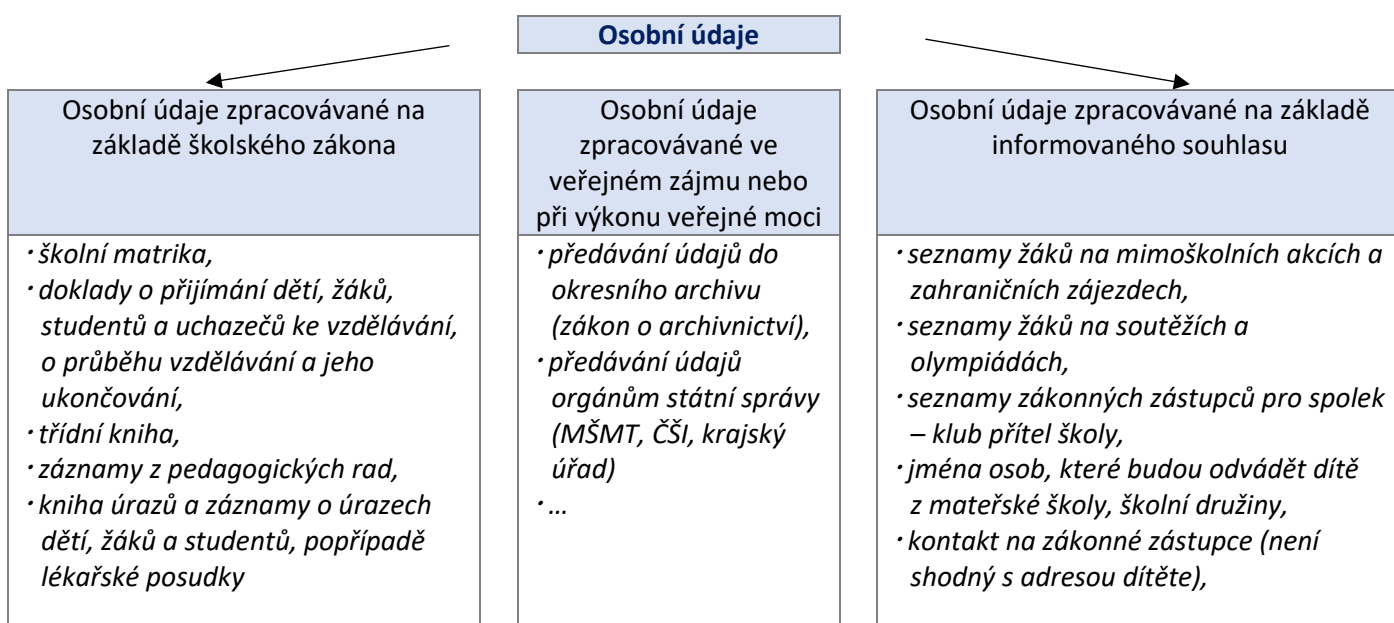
Osobní údaje

Osobní údaje zpracovávané na základě školského zákona

- školní matrika,
- doklady o přijímání dětí, žáků, studentů a uchazečů ke vzdělávání, o průběhu vzdělávání a jeho ukončování,
- třídní kniha,
- záznamy z pedagogických rad,
- kniha úrazů a záznamy o úrazech dětí, žáků a studentů, popřípadě lékařské posudky

Osobní údaje zpracovávané ve veřejném zájmu nebo při výkonu veřejné moci

- předávání údajů do okresního archivu (zákon o archivnictví),
- předávání údajů orgánům státní správy (MŠMT, ČŠI, krajský úřad)
- …

Osobní údaje zpracovávané na základě informovaného souhlasu

- seznamy žáků na mimoškolních akcích a zahraničních zájezdech,
- seznamy žáků na soutěžích a olympiádách,
- seznamy zákonných zástupců pro spolek – klub přítel školy,
- jména osob, které budou odvádět dítě z mateřské školy, školní družiny,
- kontakt na zákonné zástupce (není shodný s adresou dítěte),